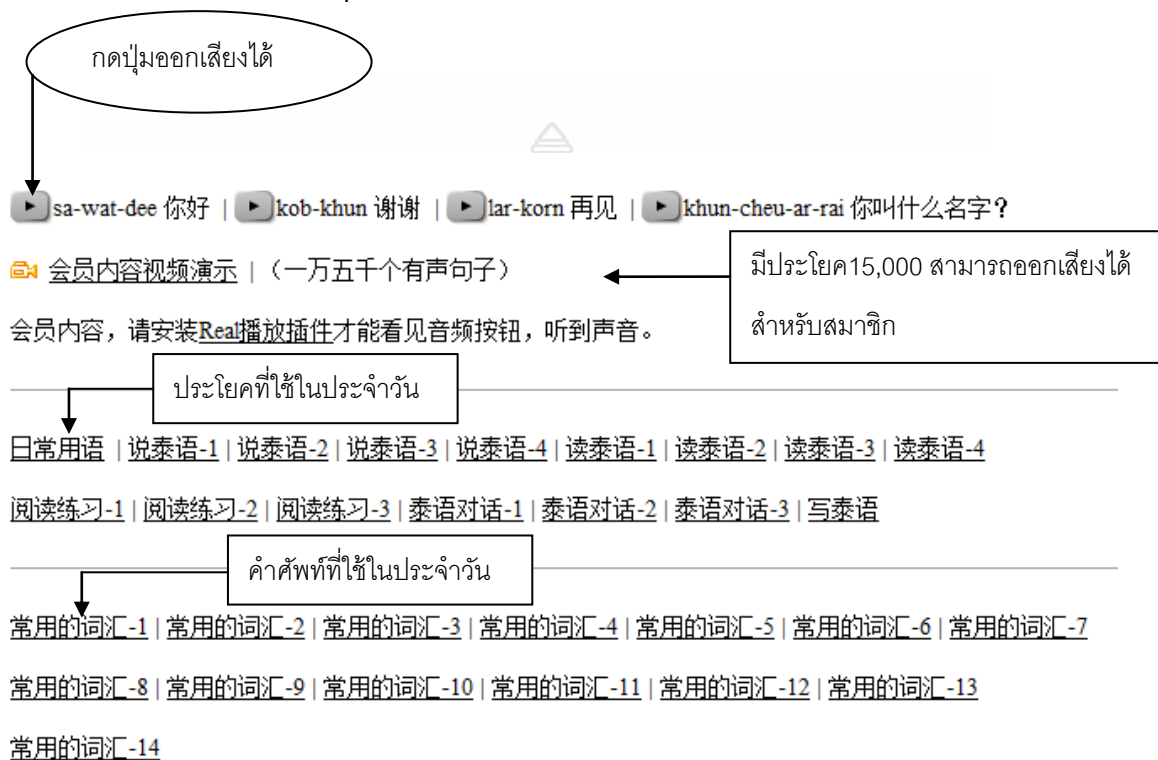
กดปุ่มออกเสียงได้

sa-wat-dee 你好 | kob-khun 谢谢 | lar-korn 再见 | khun-cheu-ar-rai 你叫什么名字？

会员内容视频演示 | （一万五千个有声句子）

มีประโยค15,000 สามารถออกเสียงได้ สำหรับสมาชิก

会员内容，请安装Real播放插件才能看见音频按钮，听到声音。

ประโยคที่ใช้ในประจำวัน

日常用语 | 说泰语-1 | 说泰语-2 | 说泰语-3 | 说泰语-4 | 读泰语-1 | 读泰语-2 | 读泰语-3 | 读泰语-4

阅读练习-1 | 阅读练习-2 | 阅读练习-3 | 泰语对话-1 | 泰语对话-2 | 泰语对话-3 | 写泰语

คำศัพท์ที่ใช้ในประจำวัน

常用的词汇-1 | 常用的词汇-2 | 常用的词汇-3 | 常用的词汇-4 | 常用的词汇-5 | 常用的词汇-6 | 常用的词汇-7

常用的词汇-8 | 常用的词汇-9 | 常用的词汇-10 | 常用的词汇-11 | 常用的词汇-12 | 常用的词汇-13

常用的词汇-14